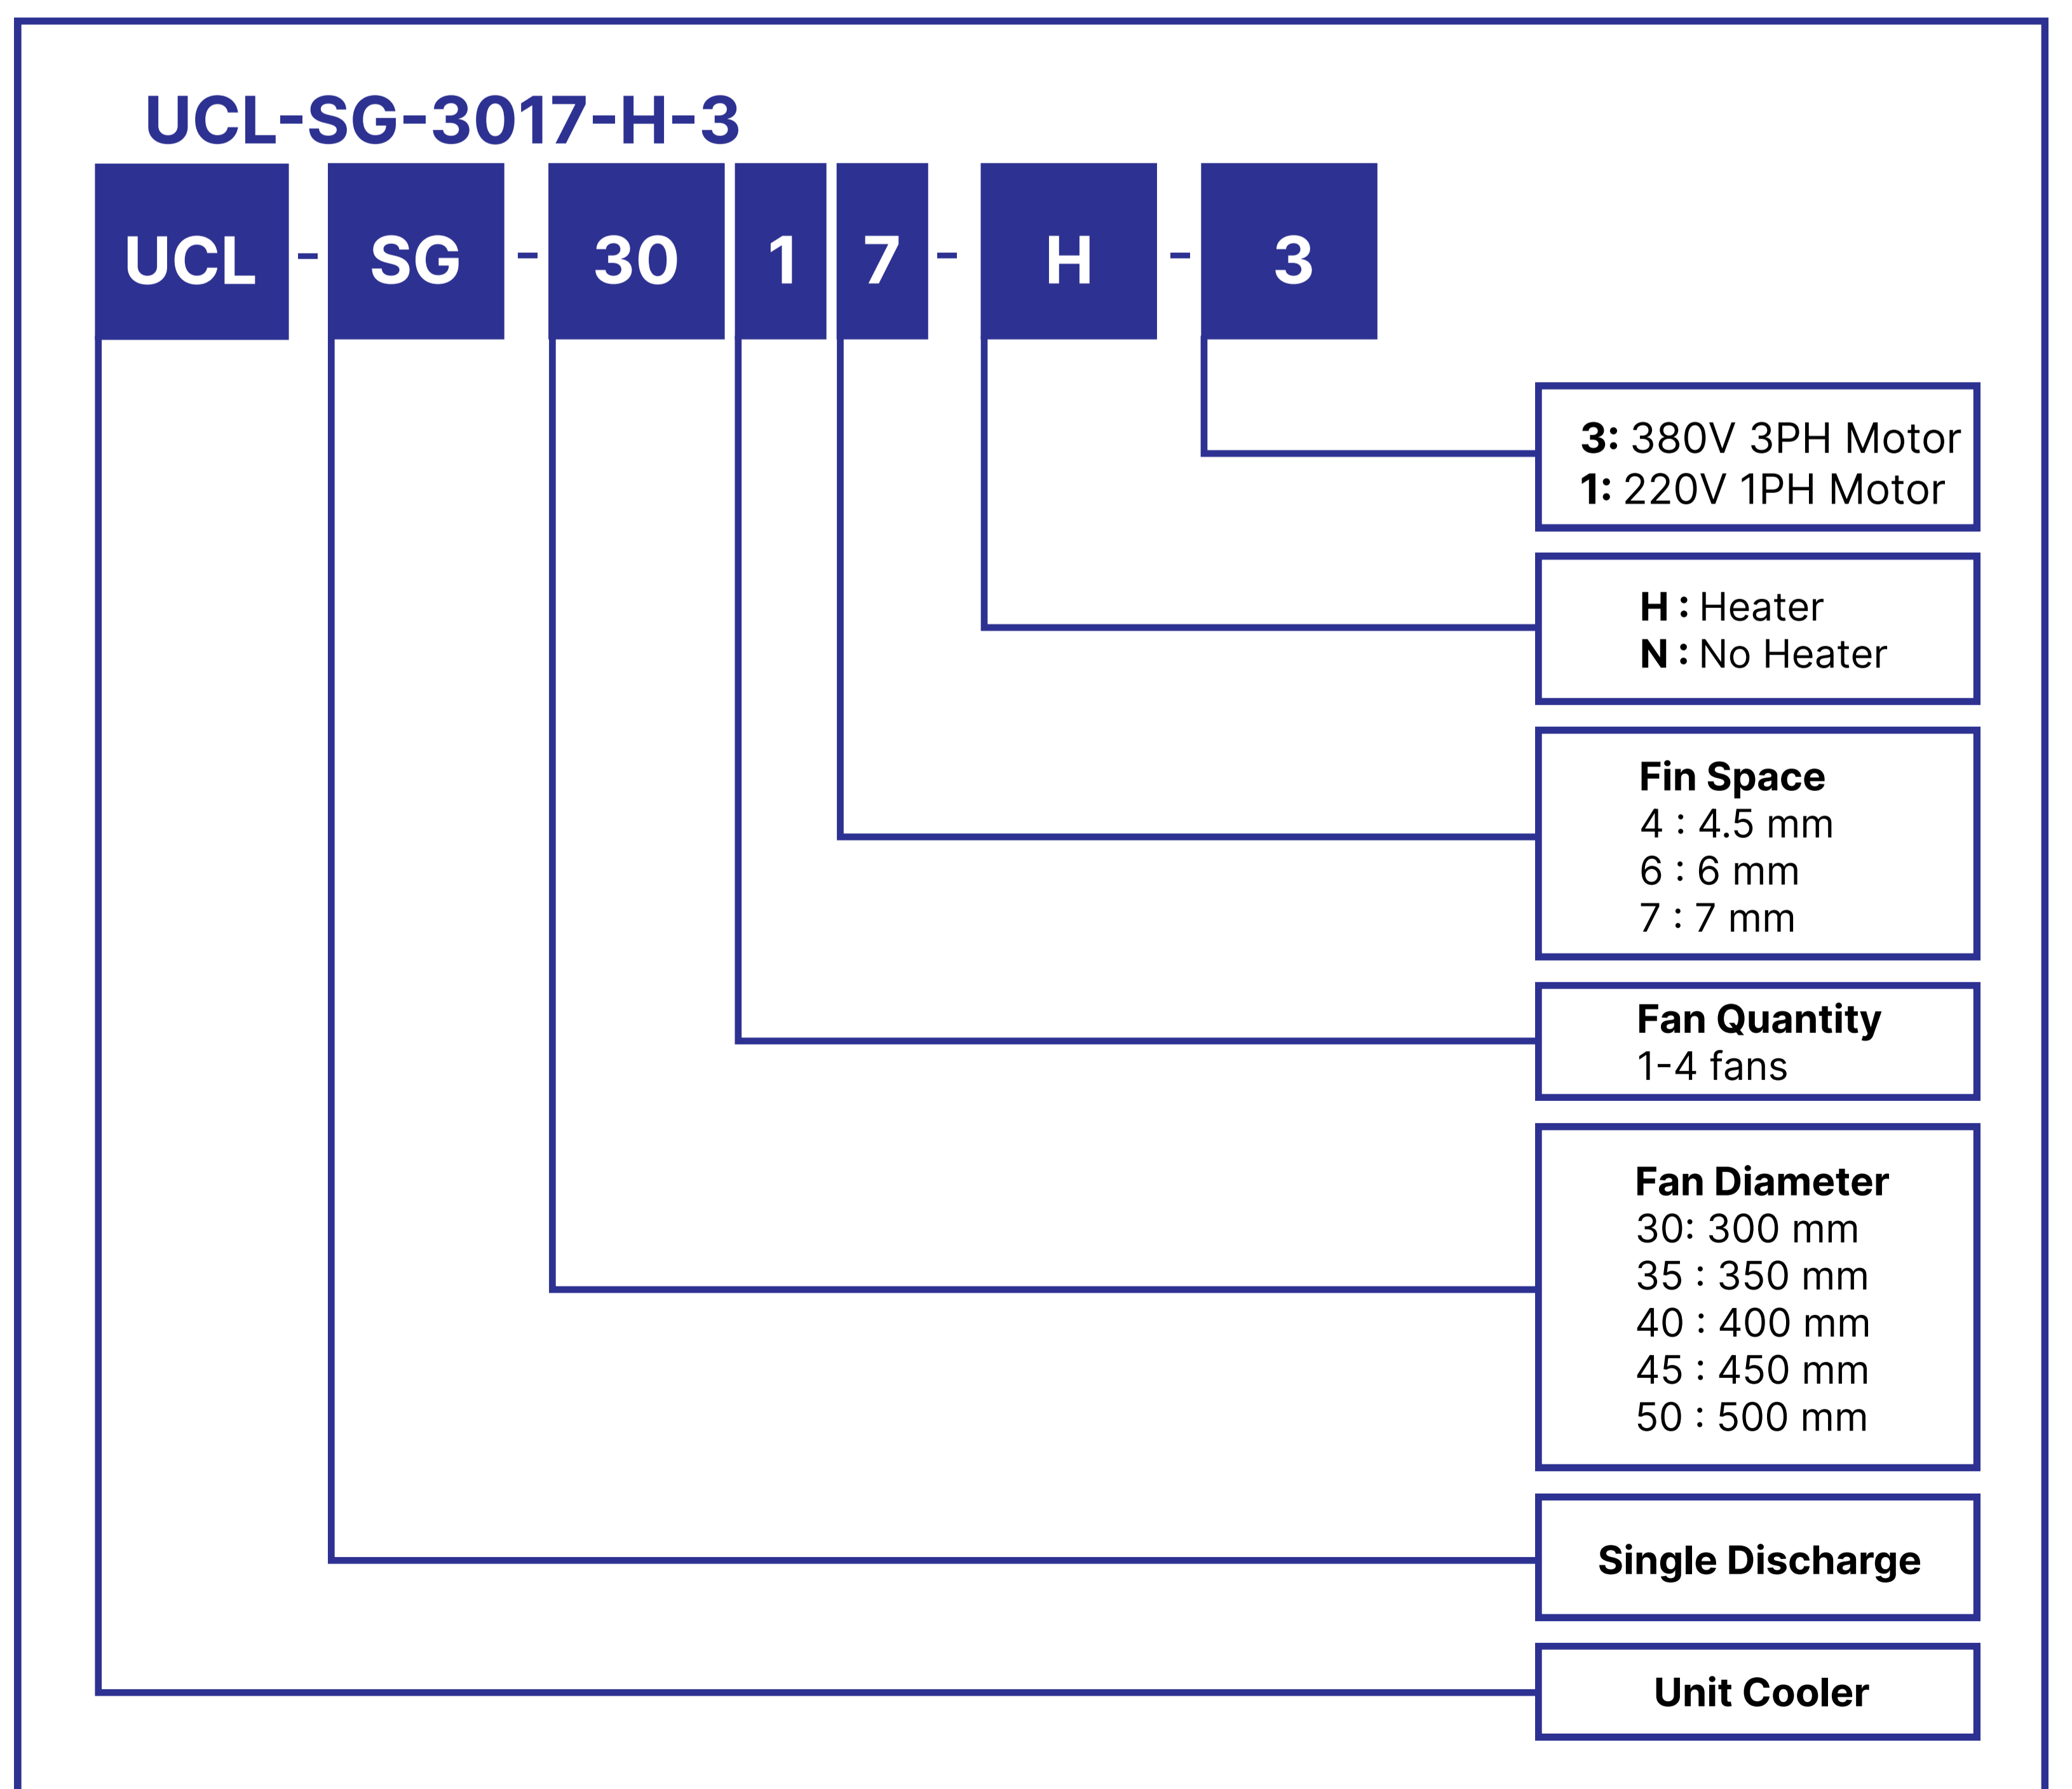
UCL-SG-3017-H-3

UCL - SG - 30 1 7 - H - 3

3: 380V 3PH Motor
1: 220V 1PH Motor

H : Heater
N : No Heater

Fin Space
4 : 4.5 mm
6 : 6 mm
7 : 7 mm

Fan Quantity
1-4 fans

Fan Diameter
30: 300 mm
35 : 350 mm
40 : 400 mm
45 : 450 mm
50 : 500 mm

Single Discharge

Unit Cooler